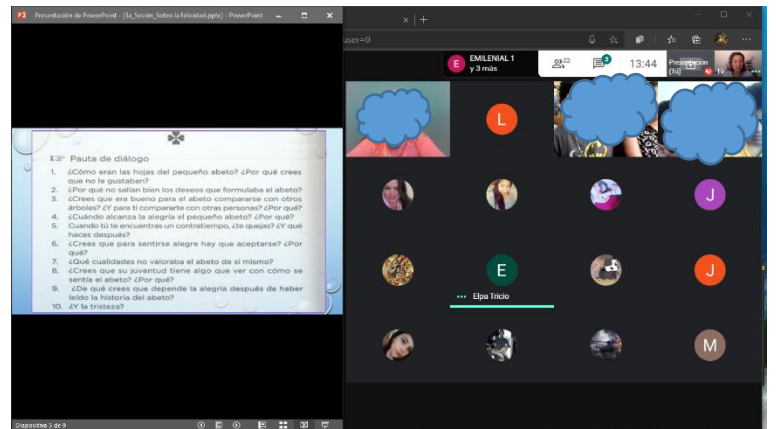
Presentación de PowerPoint - [3a_Sesión_Sobre la felicidad.pptx] - PowerPoint

Pauta de diálogo

1. ¿Cómo eran las hojas del pequeño abeto? ¿Por qué crees que no le gustaban?
2. ¿Por qué no salían bien los deseos que formulaba el abeto?
3. ¿Crees que era bueno para el abeto compararse con otros árboles? ¿Y para ti compararte con otras personas? ¿Por qué?
4. ¿Cuándo alcanza la alegría el pequeño abeto? ¿Por qué?
5. Cuando tú te encuentras un contratiempo, ¿te quejas? ¿Y qué haces después?
6. ¿Crees que para sentirse alegre hay que aceptarse? ¿Por qué?
7. ¿Qué cualidades no valoraba el abeto de sí mismo?
8. ¿Crees que su juventud tiene algo que ver con cómo se sentía el abeto? ¿Por qué?
9. ¿De qué crees que depende la alegría después de haber leído la historia del abeto?
10. ¿Y la tristeza?

Diapositiva 5 de 9

user=0

EMILENIAL 1 y 3 más

22

3

13:44

Presentación (Tú)

L

J

E

Elpa Tricio

J

M